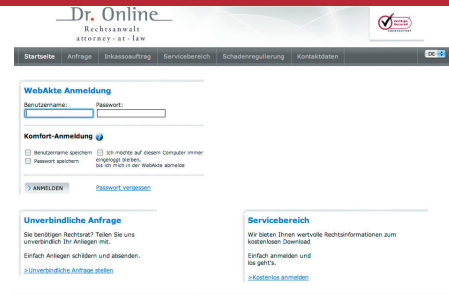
Dr. Online
Rechtsanwalt
attorney-at-law

Startseite | Anfrage | Inkassoauftrag | Servicebereich | Schadenregulierung | Kontaktdaten

DE

WebAkte Anmeldung

Benutzername:
Passwort:

Komfort-Anmeldung

Benutzername speichern
Passwort speichern
Ich möchte auf diesem Computer immer eingeloggt bleiben, bis ich mich in der WebAkte abmelde

ANMELDEN

Passwort vergessen

Unverbindliche Anfrage

Sie benötigen Rechtsrat? Teilen Sie uns unverbindlich Ihr Anliegen mit.

Einfach Anliegen schildern und absenden.

>Unverbindliche Anfrage stellen

Servicebereich

Wir bieten Ihnen wertvolle Rechtsinformationen zum kostenlosen Download

Einfach anmelden und los geht's.

>Kostenlos anmelden